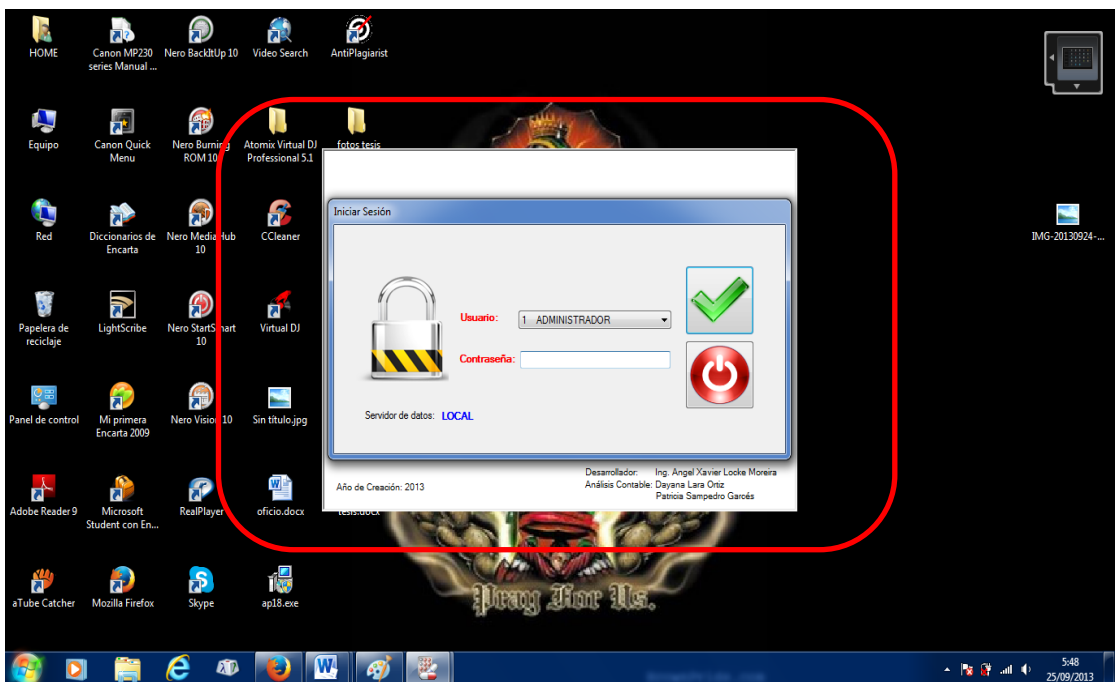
HOME
Canon MP230 series Manual ...
Nero BackItUp 10
Video Search
AntiPlagiarist

Equipo
Canon Quick Menu
Nero Burning ROM 10
Atomix Virtual DJ Professional 5.1
fotos tesis

Red
Diccionarios de Encarta
Nero MediaHub 10
CCleaner

IMG-20130924-...

Papelera de reciclaje
LightScribe
Nero StartSmart 10
Virtual DJ

Panel de control
Mi primera Encarta 2009
Nero Vision 10
Sin título.jpg

Adobe Reader 9
Microsoft Student con En...
RealPlayer
oficio.docx
tesis.docx

aTube Catcher
Mozilla Firefox
Skype
ap18.exe

Iniciar Sesión

Usuario: 1 ADMINISTRADOR
Contraseña:

Servidor de datos: LOCAL

Año de Creación: 2013
Desarrollador: Ing. Angel Xavier Locke Moreira
Análisis Contable: Dayana Lara Ortiz
Patricia Sampedro Garcés

Pray For Us.

5:48
25/09/2013